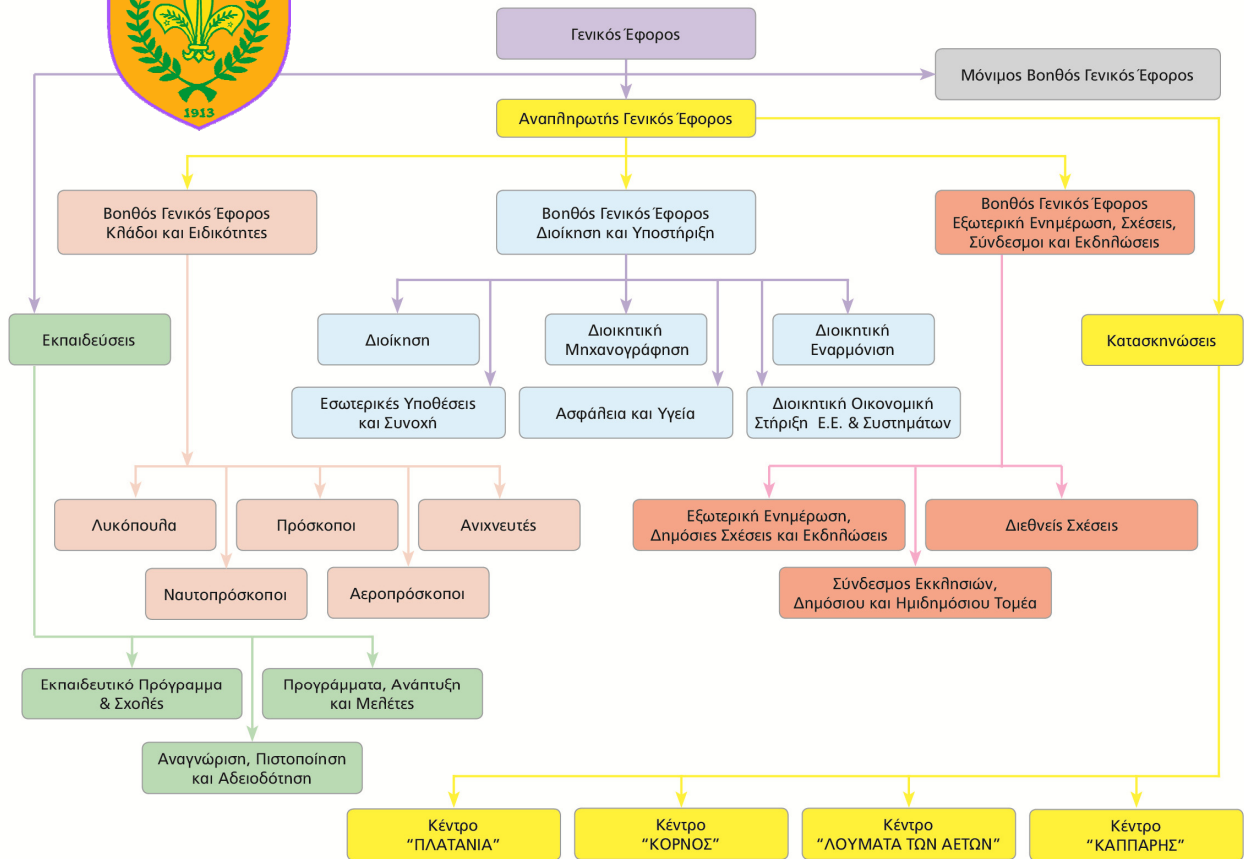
1913

Γενικός Έφορος

Μόνιμος Βοηθός Γενικός Έφορος

Αναπληρωτής Γενικός Έφορος

Βοηθός Γενικός Έφορος Κλάδοι και Ειδικότητες

Βοηθός Γενικός Έφορος Διοίκηση και Υποστήριξη

Βοηθός Γενικός Έφορος Εξωτερική Ενημέρωση, Σχέσεις, Σύνδεσμοι και Εκδηλώσεις

Εκπαιδεύσεις

Διοίκηση

Διοικητική Μηχανογράφηση

Διοικητική Εναρμόνιση

Κατασκηνώσεις

Εσωτερικές Υποθέσεις και Συνοχή

Ασφάλεια και Υγεία

Διοικητική Οικονομική Στήριξη Ε.Ε. & Συστημάτων

Λυκόπουλα

Πρόσκοποι

Ανιχνευτές

Ναυτοπρόσκοποι

Αεροπρόσκοποι

Εξωτερική Ενημέρωση, Δημόσιες Σχέσεις και Εκδηλώσεις

Διεθνείς Σχέσεις

Σύνδεσμος Εκκλησιών, Δημόσιου και Ημιδημόσιου Τομέα

Εκπαιδευτικό Πρόγραμμα & Σχολές

Προγράμματα, Ανάπτυξη και Μελέτες

Αναγνώριση, Πιστοποίηση και Αδειοδότηση

Κέντρο "ΠΛΑΤΑΝΙΑ"

Κέντρο "ΚΟΡΝΟΣ"

Κέντρο "ΛΟΥΜΑΤΑ ΤΩΝ ΑΕΤΩΝ"

Κέντρο "ΚΑΠΠΑΡΗΣ"